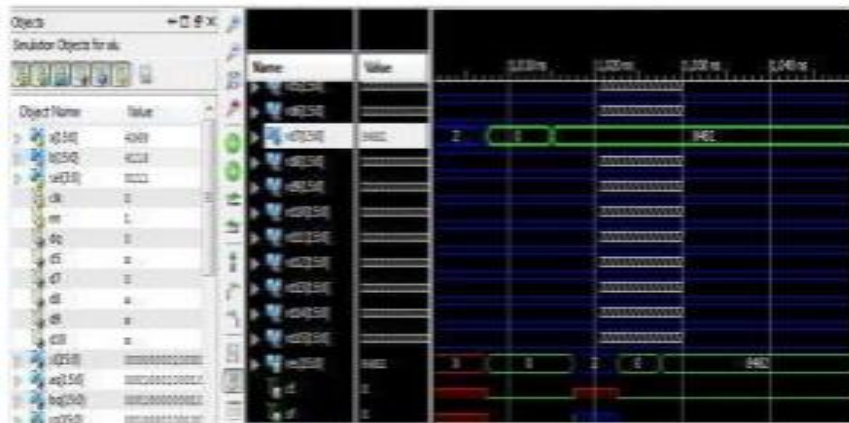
Objects
Simulation Objects for alu

Object Name | Value
a[15:0] | 4369
b[15:0] | 4113
sel[3:0] | 0011
clk | 0
rst | 1
d4 | 0
d5 | x
d7 | 0
d8 | x
d9 | x
d10 | x
c[15:0] | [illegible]
eq[15:0] | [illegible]
lsg[15:0] | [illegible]
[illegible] | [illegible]

Name | Value
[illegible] | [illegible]
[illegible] | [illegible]
v7[15:0] | 0482
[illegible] | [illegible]
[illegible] | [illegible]
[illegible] | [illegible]
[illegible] | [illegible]
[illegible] | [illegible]
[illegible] | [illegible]
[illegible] | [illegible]
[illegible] | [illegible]
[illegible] | 0482
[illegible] | 0
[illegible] | 0

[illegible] ns
1,020 ns
1,030 ns
1,040 ns

Z
0
0482
X
0
Z
0
0482